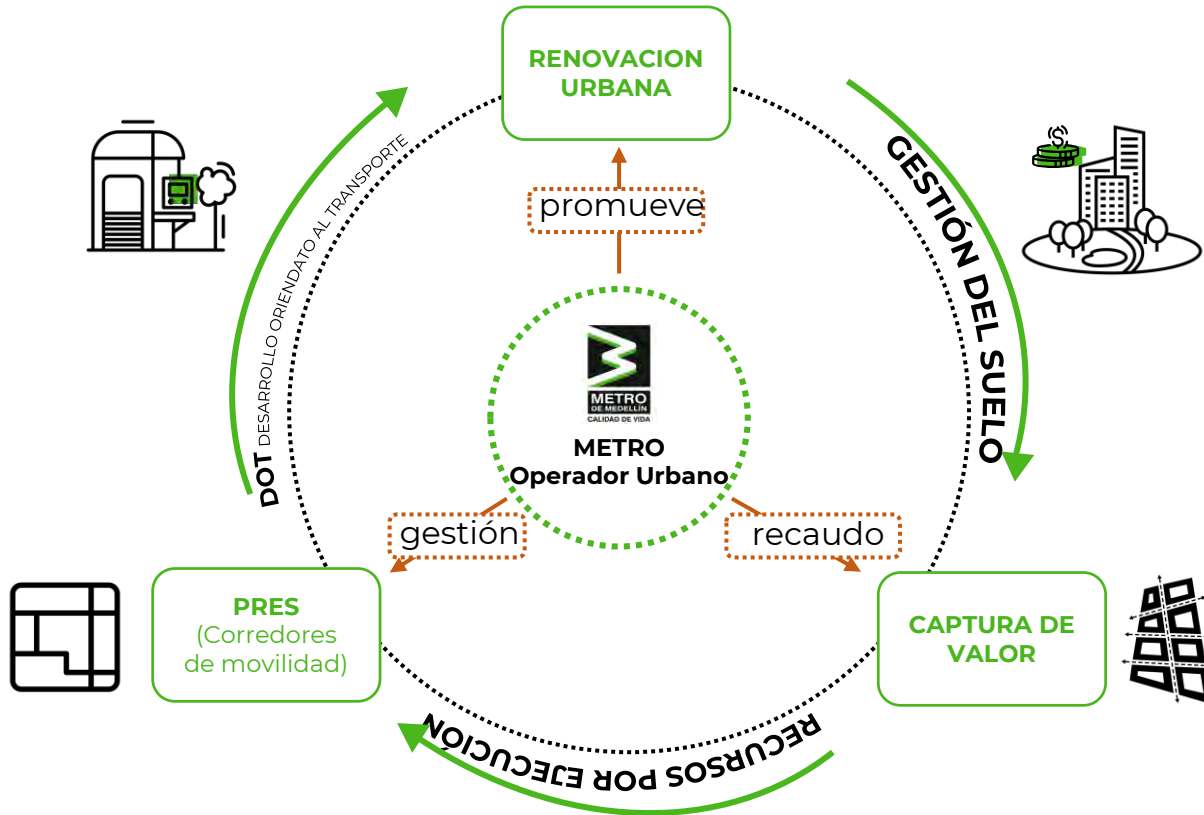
RENOVACION URBANA

GESTIÓN DEL SUELO

DOT DESARROLLO ORIENTADO AL TRANSPORTE

promueve

METRO DE MEDELLÍN
CALIDAD DE VIDA

METRO
Operador Urbano

gestión

recaudo

PRES
(Corredores de movilidad)

CAPTURA DE VALOR

RECURSOS POR EJECUCIÓN